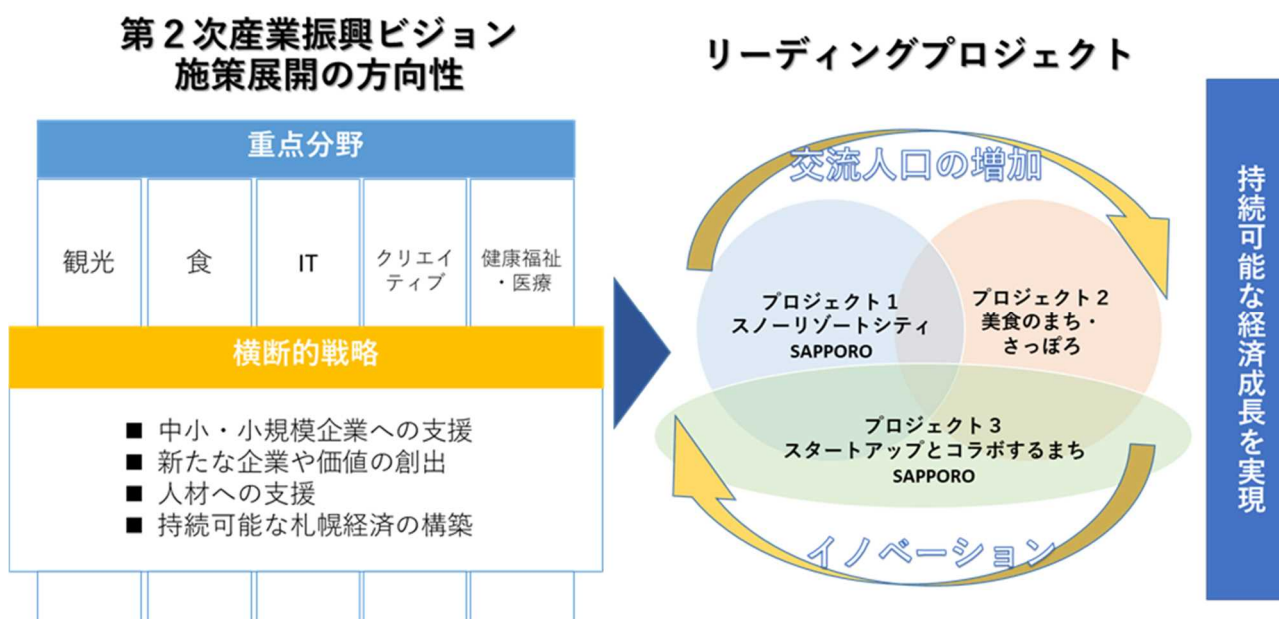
第２次産業振興ビジョン
施策展開の方向性

重点分野

| 観光 | 食 | IT | クリエイティブ | 健康福祉・医療 |
|---|---|---|---|---|

横断的戦略

■ 中小・小規模企業への支援
■ 新たな企業や価値の創出
■ 人材への支援
■ 持続可能な札幌経済の構築

リーディングプロジェクト

交流人口の増加

プロジェクト１
スノーリゾートシティ
SAPPORO

プロジェクト２
美食のまち・
さっぽろ

プロジェクト３
スタートアップとコラボするまち
SAPPORO

イノベーション

持続可能な経済成長を実現